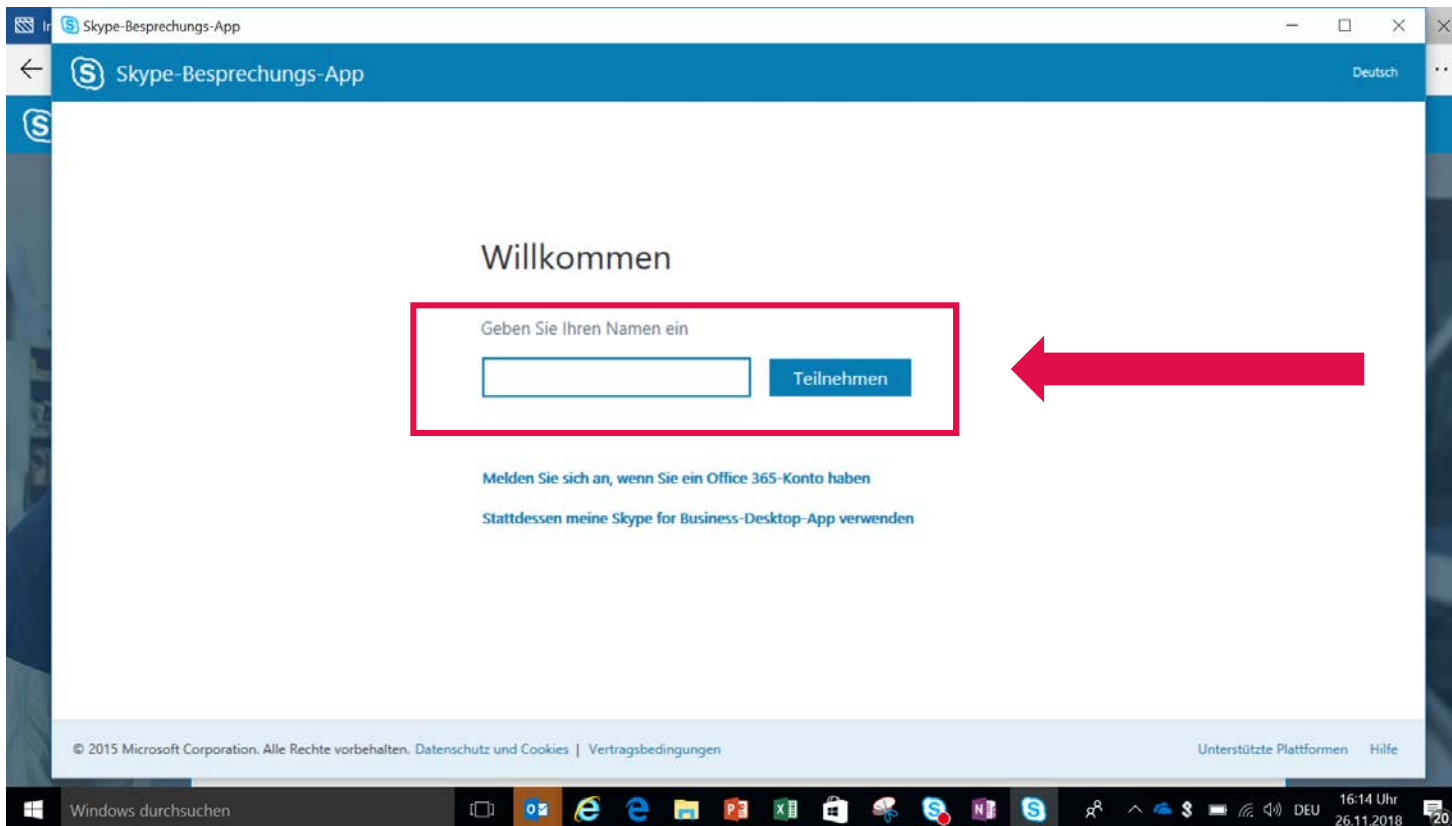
Skype-Besprechungs-App

Skype-Besprechungs-App

Deutsch

Willkommen

Geben Sie Ihren Namen ein

Teilnehmen

Melden Sie sich an, wenn Sie ein Office 365-Konto haben

Stattdessen meine Skype for Business-Desktop-App verwenden

© 2015 Microsoft Corporation. Alle Rechte vorbehalten. Datenschutz und Cookies | Vertragsbedingungen

Unterstützte Plattformen Hilfe

Windows durchsuchen

DEU 16:14 Uhr 26.11.2018

20